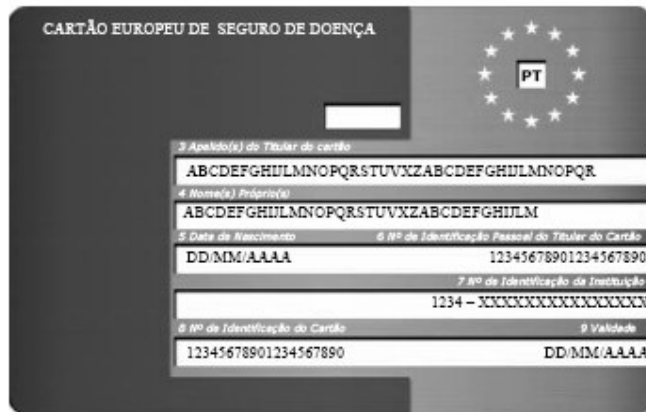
CARTÃO EUROPEU DE SEGURO DE DOENÇA

PT

3 Apelido(s) do Titular do cartão

ABCDEFGHIJLMNOPQRSTUVXZABCDEFGHIJLMNOPQR

4 Nome(s) Próprio(s)

ABCDEFGHIJLMNOPQRSTUVXZABCDEFGHIJLM

5 Data de Nascimento

6 Nº de Identificação Pessoal do Titular do Cartão

DD/MM/AAAA

12345678901234567890

7 Nº de Identificação da Instituição

1234 – XXXXXXXXXXXXXXX

8 Nº de Identificação do Cartão

9 Validade

12345678901234567890

DD/MM/AAAA